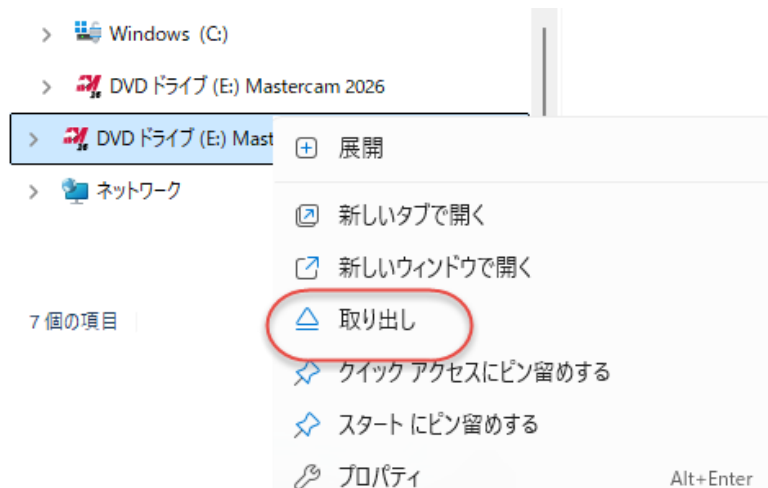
Windows (C:)
DVD ドライブ (E:) Mastercam 2026
DVD ドライブ (E:) Mast
ネットワーク
7 個の項目

展開
新しいタブで開く
新しいウィンドウで開く
取り出し
クイック アクセスにピン留めする
スタート にピン留めする
プロパティ Alt+Enter